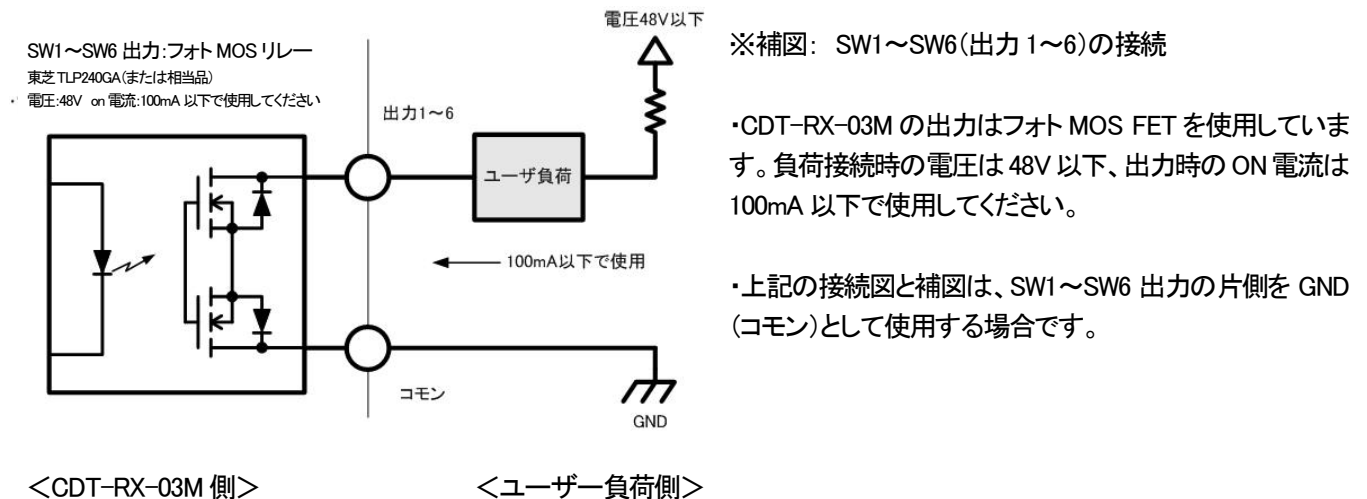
SW1～SW6 出力:フォト MOS リレー
東芝 TLP240GA(または相当品)
・電圧:48V on 電流:100mA 以下で使用してください

電圧48V以下

出力1～6

ユーザ負荷

100mA以下で使用

コモン

GND

<CDT-RX-03M 側>

<ユーザー負荷側>

※補図: SW1～SW6(出力 1～6)の接続

・CDT-RX-03M の出力はフォト MOS FET を使用しています。負荷接続時の電圧は 48V 以下、出力時の ON 電流は 100mA 以下で使用してください。

・上記の接続図と補図は、SW1～SW6 出力の片側を GND(コモン)として使用する場合です。